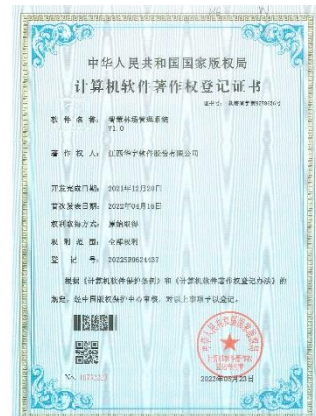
中华人民共和国国家版权局
计算机软件著作权登记证书

证书号：软著登字第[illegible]号

软件名称：智慧林场管理系统
V1.0

著作权人：江西华子软件股份有限公司

开发完成日期：2021年12月20日
首次发表日期：2022年04月18日
权利取得方式：原始取得
权利范围：全部权利
登记号：2022SR0624437

根据《计算机软件保护条例》和《计算机软件著作权登记办法》的规定，经中国版权保护中心审核，对以上事项予以登记。

No. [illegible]

2022年05月20日